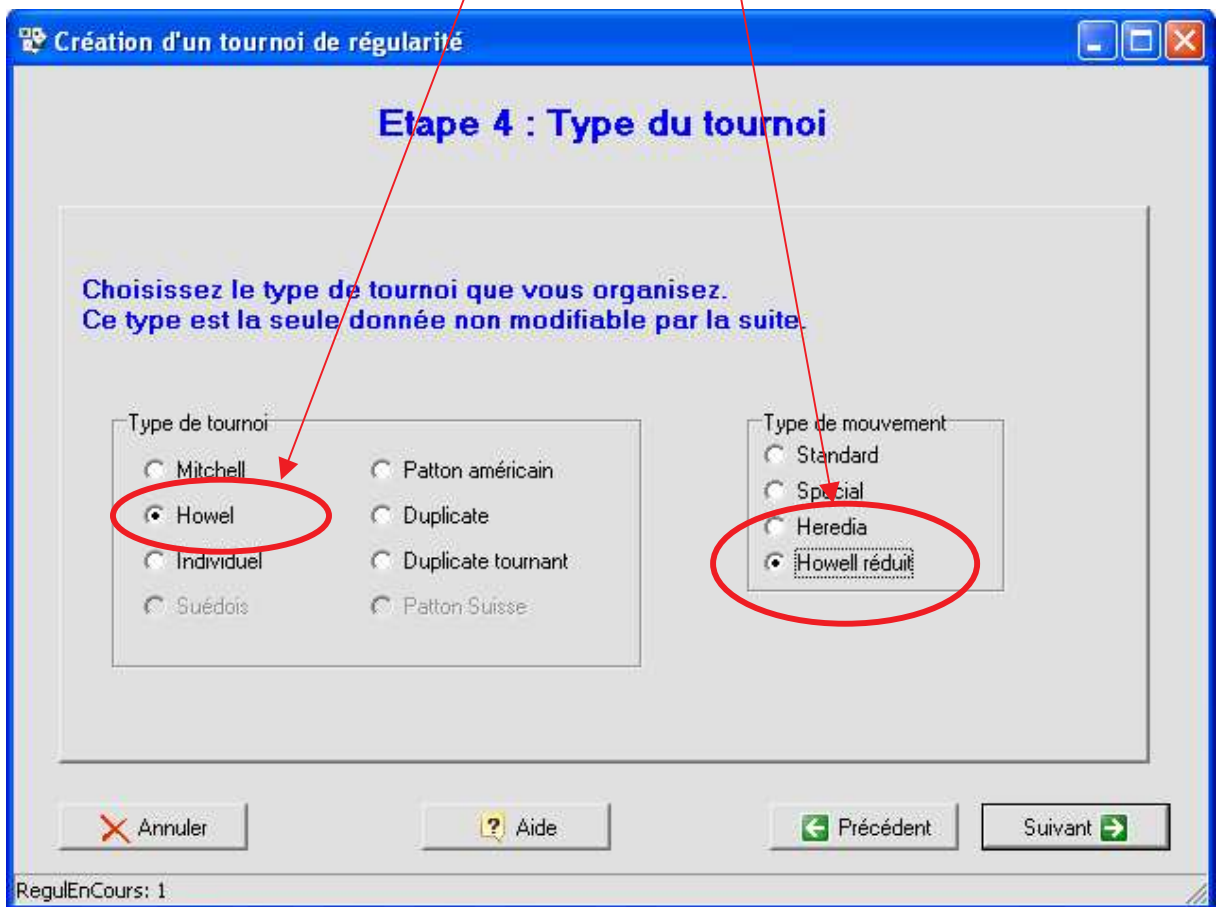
Création d'un tournoi de régularité

Etape 4 : Type du tournoi

Choisissez le type de tournoi que vous organisez.
Ce type est la seule donnée non modifiable par la suite.

Type de tournoi
Mitchell
Howel
Individuel
Suédois
Patton américain
Duplicate
Duplicate tournant
Patton Suisse

Type de mouvement
Standard
Special
Heredia
Howell réduit

Annuler
Aide
Précédent
Suivant

RegulEnCours: 1